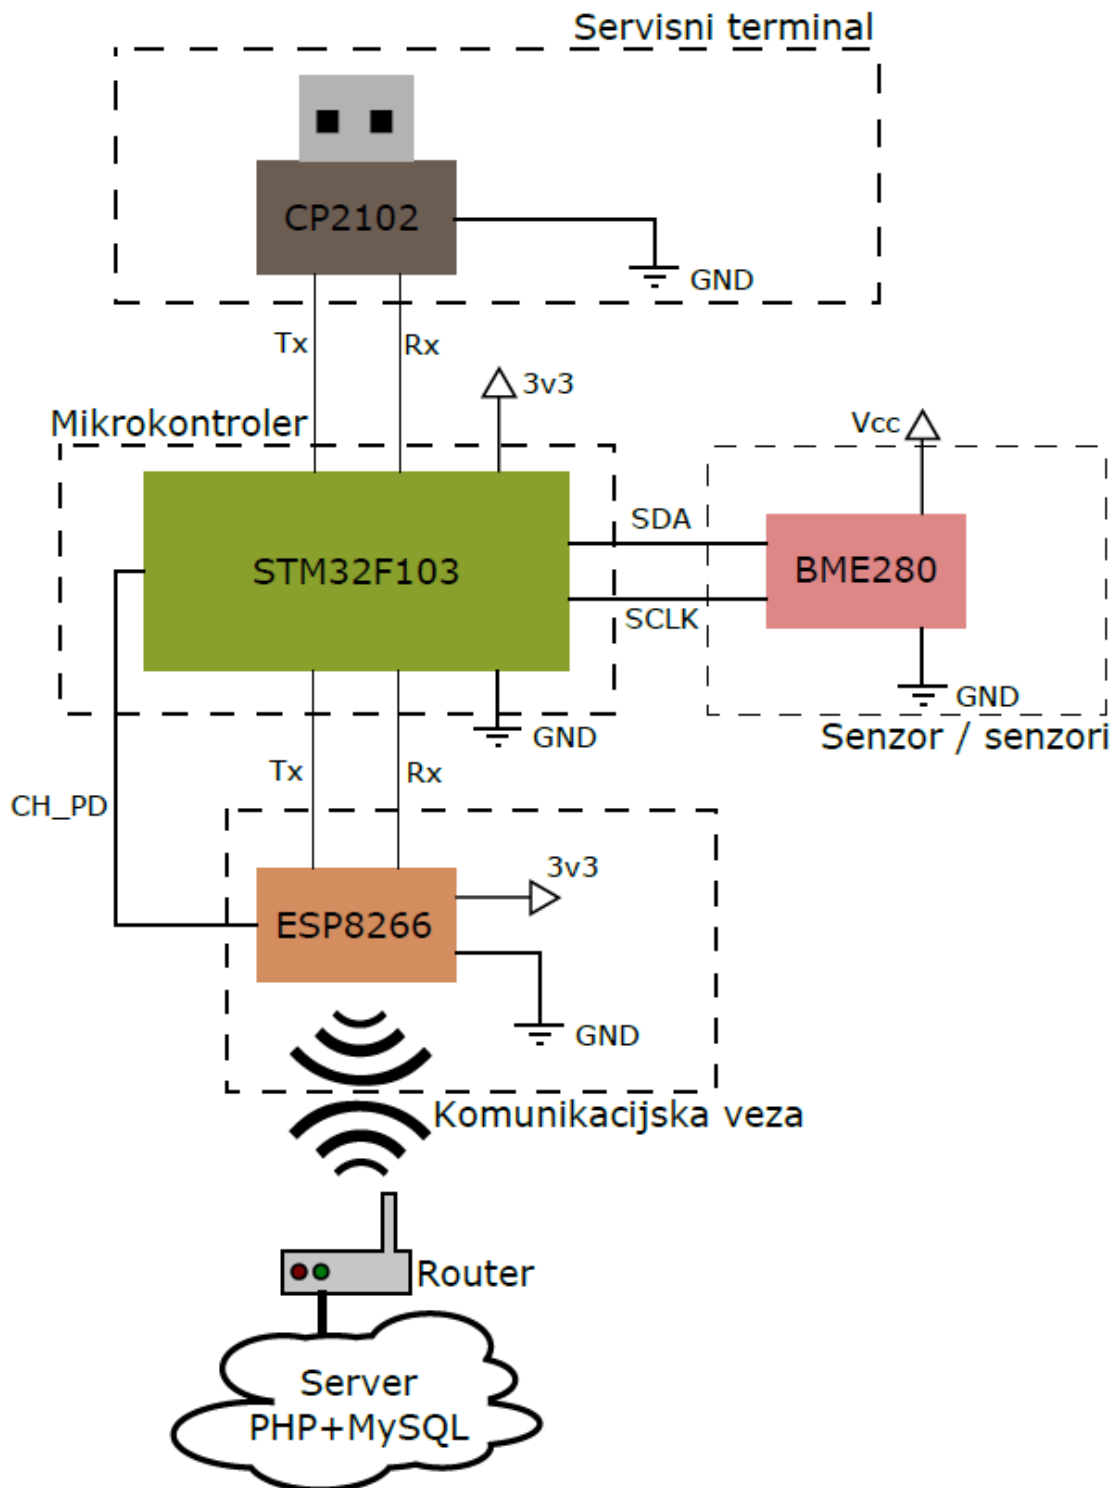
Servisni terminal

CP2102

GND

Tx

Rx

3v3

Mikrokontroler

Vcc

SDA

STM32F103

BME280

SCLK

GND

GND

Senzor / senzori

Tx

Rx

CH_PD

3v3

ESP8266

GND

Komunikacijska veza

Router

Server
PHP+MySQL